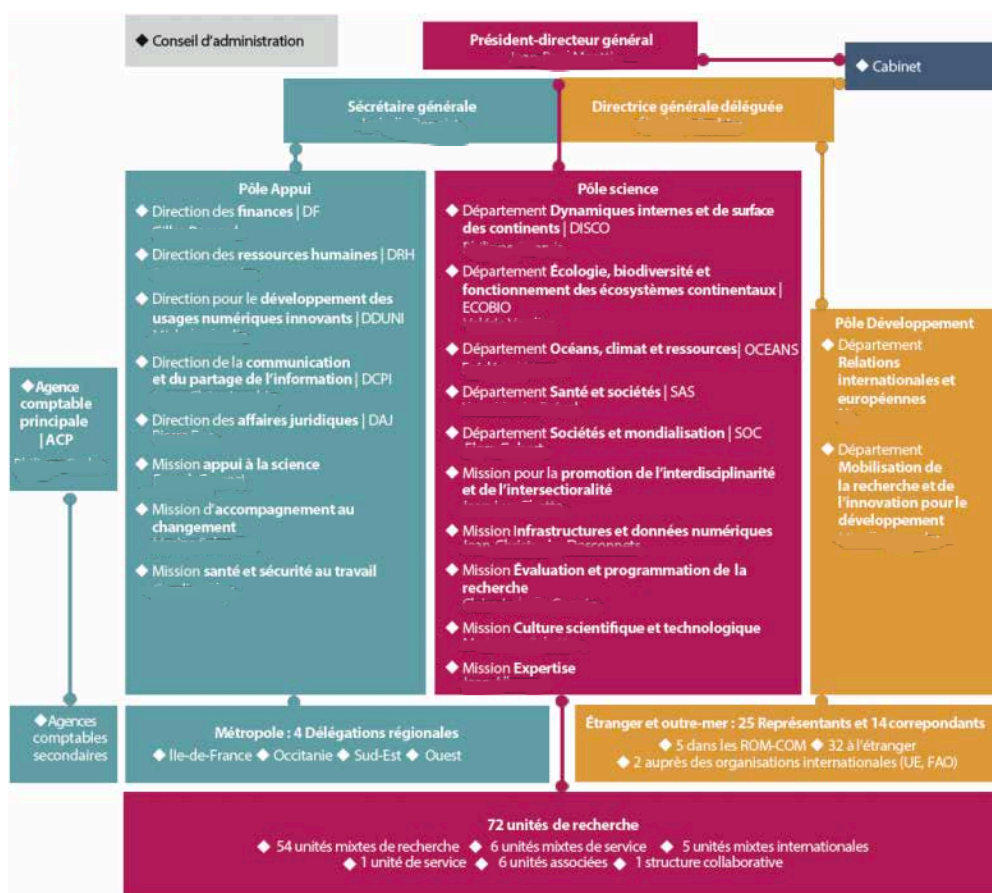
◆ Conseil d'administration

Président-directeur général
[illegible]

◆ Cabinet

Secrétaire générale
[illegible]

Directrice générale déléguée
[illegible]

Pôle Appui
◆ Direction des finances | DF
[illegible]
◆ Direction des ressources humaines | DRH
◆ Direction pour le développement des usages numériques innovants | DDUNI
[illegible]
◆ Direction de la communication et du partage de l'information | DCPI
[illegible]
◆ Direction des affaires juridiques | DAJ
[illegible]
◆ Mission appui à la science
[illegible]
◆ Mission d'accompagnement au changement
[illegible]
◆ Mission santé et sécurité au travail
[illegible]

Pôle science
◆ Département Dynamiques internes et de surface des continents | DISCO
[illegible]
◆ Département Écologie, biodiversité et fonctionnement des écosystèmes continentaux | ECOBIO
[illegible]
◆ Département Océans, climat et ressources | OCEANS
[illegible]
◆ Département Santé et sociétés | SAS
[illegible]
◆ Département Sociétés et mondialisation | SOC
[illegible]
◆ Mission pour la promotion de l'interdisciplinarité et de l'intersectoralité
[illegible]
◆ Mission Infrastructures et données numériques
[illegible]
◆ Mission Évaluation et programmation de la recherche
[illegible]
◆ Mission Culture scientifique et technologique
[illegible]
◆ Mission Expertise
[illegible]

Pôle Développement
◆ Département Relations internationales et européennes
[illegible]
◆ Département Mobilisation de la recherche et de l'innovation pour le développement
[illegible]

◆ Agence comptable principale | ACP
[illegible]

◆ Agences comptables secondaires

Métropole : 4 Délégations régionales
◆ Île-de-France ◆ Occitanie ◆ Sud-Est ◆ Ouest

Étranger et outre-mer : 25 Représentants et 14 correpondants
◆ 5 dans les ROM-COM ◆ 32 à l'étranger
◆ 2 auprès des organisations internationales (UE, FAO)

72 unités de recherche
◆ 54 unités mixtes de recherche ◆ 6 unités mixtes de service ◆ 5 unités mixtes internationales
◆ 1 unité de service ◆ 6 unités associées ◆ 1 structure collaborative